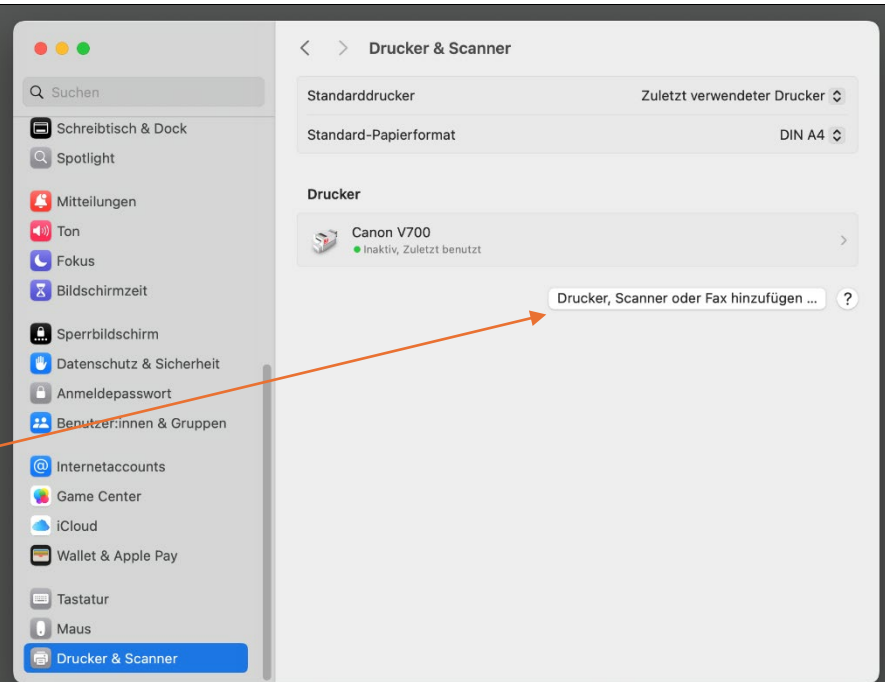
Suchen
Schreibtisch & Dock
Spotlight
Mitteilungen
Ton
Fokus
Bildschirmzeit
Sperrbildschirm
Datenschutz & Sicherheit
Anmeldepasswort
Benutzer:innen & Gruppen
Internetaccounts
Game Center
iCloud
Wallet & Apple Pay
Tastatur
Maus
Drucker & Scanner

Drucker & Scanner

| Standarddrucker | Zuletzt verwendeter Drucker |
|---|---|
| Standard-Papierformat | DIN A4 |

Drucker

Canon V700
Inaktiv, Zuletzt benutzt

Drucker, Scanner oder Fax hinzufügen ...
?